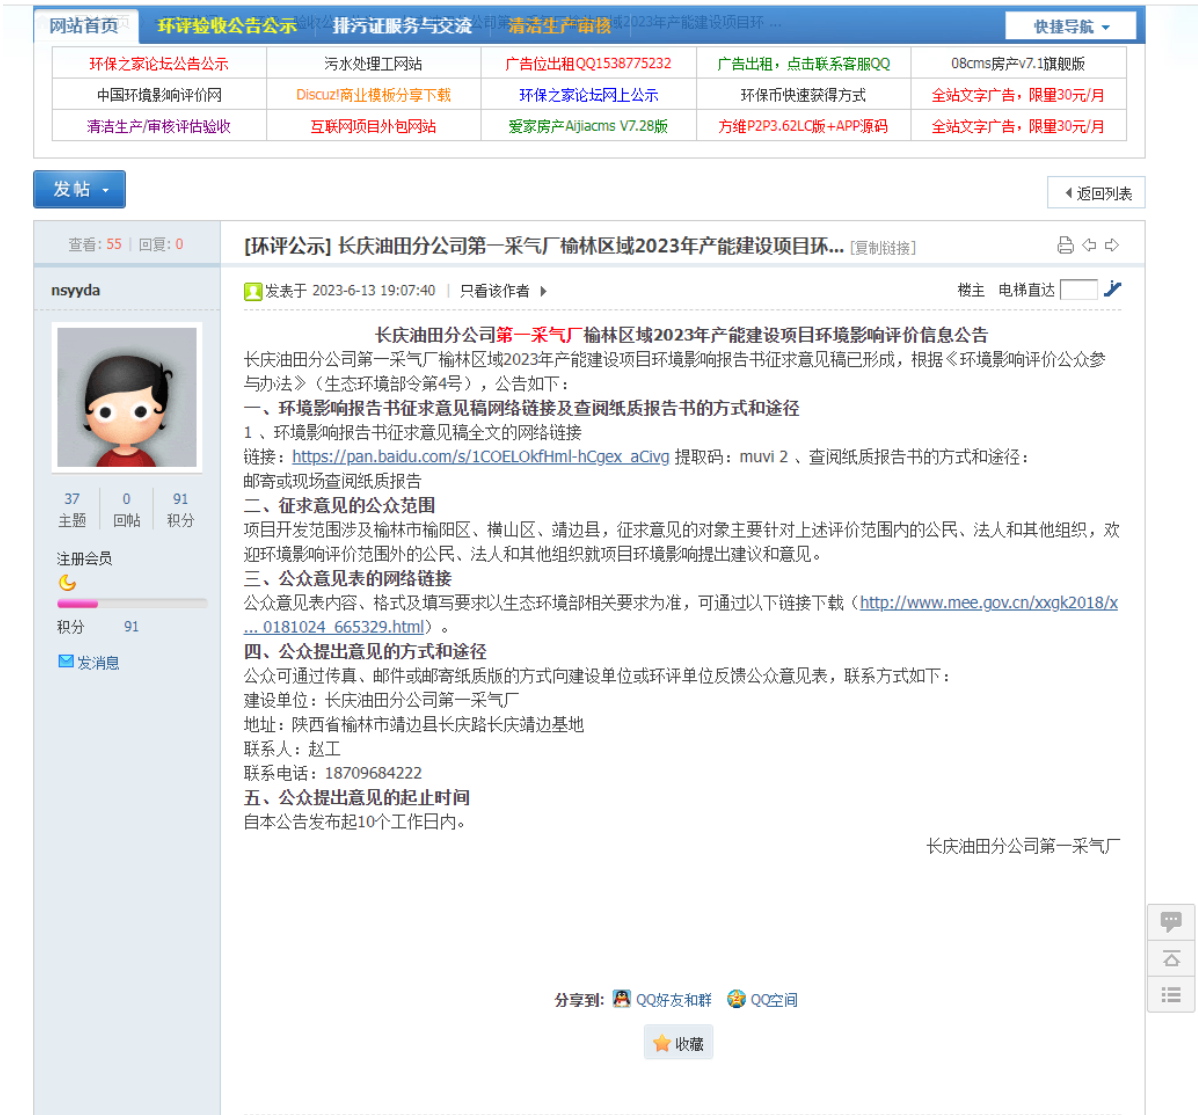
网站首页 环评验收公告公示 排污证服务与交流 清洁生产审核 快捷导航

| 环保之家论坛公告公示 | 污水处理工网站 | 广告位出租QQ1538775232 | 广告出租，点击联系客服QQ | 08cms房产v7.1旗舰版 |
|---|---|---|---|---|
| 中国环境影响评价网 | Discuz!商业模板分享下载 | 环保之家论坛网上公示 | 环保币快速获得方式 | 全站文字广告，限量30元/月 |
| 清洁生产/审核评估验收 | 互联网项目外包网站 | 爱家房产Aijiacms V7.28版 | 方维P2P3.62LC版+APP源码 | 全站文字广告，限量30元/月 |

发帖

返回列表

查看: 55 | 回复: 0

[环评公示] 长庆油田分公司第一采气厂榆林区域2023年产能建设项目环... [复制链接]

nsyyda

发表于 2023-6-13 19:07:40 | 只看该作者

楼主 电梯直达

长庆油田分公司第一采气厂榆林区域2023年产能建设项目环境影响评价信息公告

长庆油田分公司第一采气厂榆林区域2023年产能建设项目环境影响报告书征求意见稿已形成，根据《环境影响评价公众参与办法》（生态环境部令第4号），公告如下：

一、环境影响报告书征求意见稿网络链接及查阅纸质报告书的方式和途径

1 、环境影响报告书征求意见稿全文的网络链接

链接：https://pan.baidu.com/s/1COELOkfHml-hCgex_aCivg 提取码：muvi 2 、查阅纸质报告书的方式和途径：

邮寄或现场查阅纸质报告

二、征求意见的公众范围

项目开发范围涉及榆林市榆阳区、横山区、靖边县，征求意见的对象主要针对上述评价范围内的公民、法人和其他组织，欢迎环境影响评价范围外的公民、法人和其他组织就项目环境影响提出建议和意见。

三、公众意见表的网络链接

公众意见表内容、格式及填写要求以生态环境部相关要求为准，可通过以下链接下载（http://www.mee.gov.cn/xxgk2018/x... 0181024_665329.html）。

四、公众提出意见的方式和途径

公众可通过传真、邮件或邮寄纸质版的方式向建设单位或环评单位反馈公众意见表，联系方式如下：

建设单位：长庆油田分公司第一采气厂

地址：陕西省榆林市靖边县长庆路长庆靖边基地

联系人：赵工

联系电话：18709684222

五、公众提出意见的起止时间

自本公告发布起10个工作日内。

长庆油田分公司第一采气厂

37 主题 0 回帖 91 积分

注册会员

积分 91

发消息

分享到: QQ好友和群 QQ空间

收藏